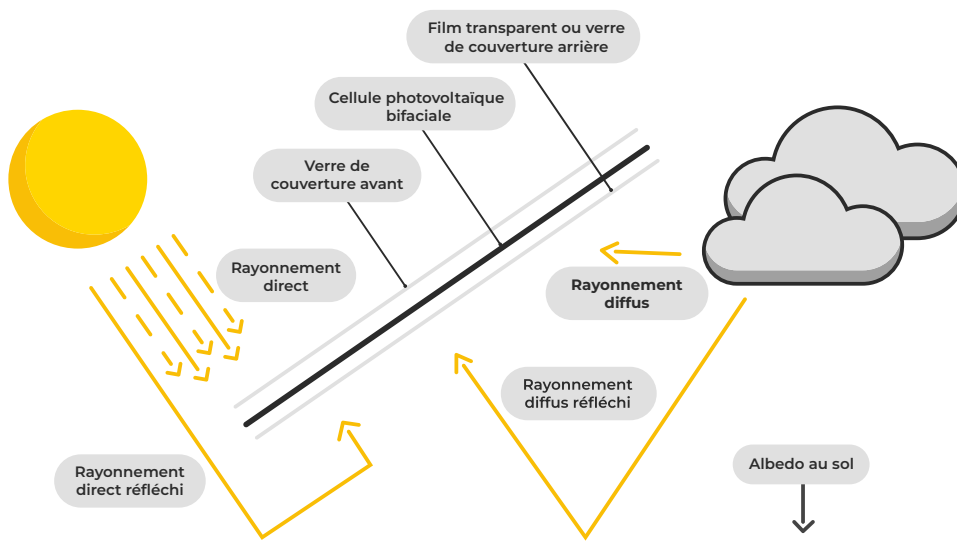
Film transparent ou verre de couverture arrière

Cellule photovoltaïque bifaciale

Verre de couverture avant

Rayonnement direct

Rayonnement diffus

Rayonnement diffus réfléchi

Rayonnement direct réfléchi

Albedo au sol